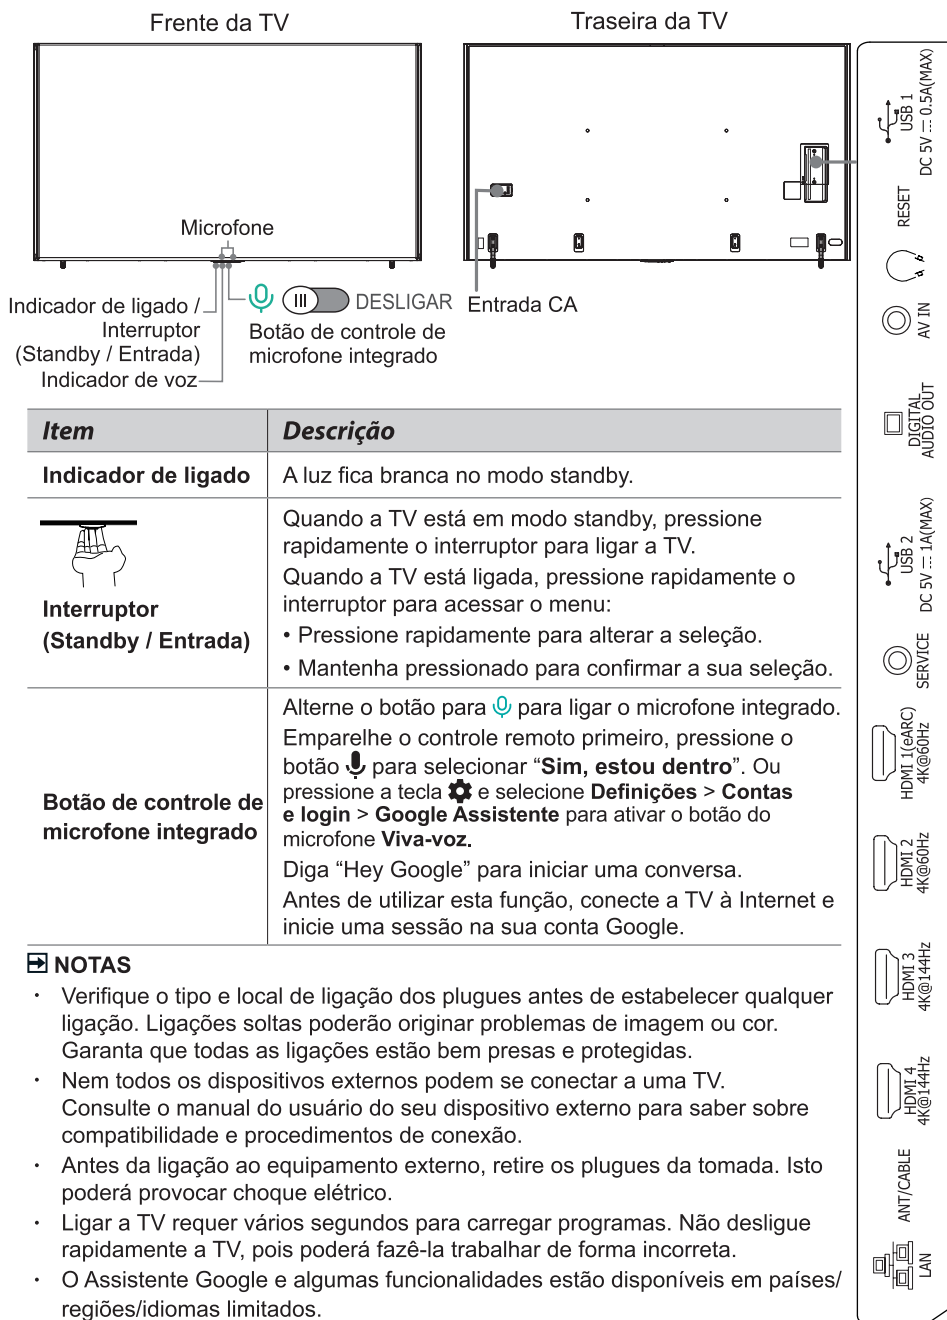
Frente da TV

Traseira da TV

Microfone

Indicador de ligado / Interruptor (Standby / Entrada)
Indicador de voz

DESLIGAR

Botão de controle de microfone integrado

Entrada CA

| Item | Descrição |
|---|---|
| Indicador de ligado | A luz fica branca no modo standby. |
| Interruptor (Standby / Entrada) | Quando a TV está em modo standby, pressione rapidamente o interruptor para ligar a TV. Quando a TV está ligada, pressione rapidamente o interruptor para acessar o menu: • Pressione rapidamente para alterar a seleção. • Mantenha pressionado para confirmar a sua seleção. |
| Botão de controle de microfone integrado | Alterne o botão para ligar o microfone integrado. Emparelhe o controle remoto primeiro, pressione o botão para selecionar "**Sim, estou dentro**". Ou pressione a tecla e selecione **Definições** > **Contas e login** > **Google Assistente** para ativar o botão do microfone **Viva-voz**. Diga "Hey Google" para iniciar uma conversa. Antes de utilizar esta função, conecte a TV à Internet e inicie uma sessão na sua conta Google. |

NOTAS
· Verifique o tipo e local de ligação dos plugues antes de estabelecer qualquer ligação. Ligações soltas poderão originar problemas de imagem ou cor. Garanta que todas as ligações estão bem presas e protegidas.
· Nem todos os dispositivos externos podem se conectar a uma TV. Consulte o manual do usuário do seu dispositivo externo para saber sobre compatibilidade e procedimentos de conexão.
· Antes da ligação ao equipamento externo, retire os plugues da tomada. Isto poderá provocar choque elétrico.
· Ligar a TV requer vários segundos para carregar programas. Não desligue rapidamente a TV, pois poderá fazê-la trabalhar de forma incorreta.
· O Assistente Google e algumas funcionalidades estão disponíveis em países/regiões/idiomas limitados.

USB 1
DC 5V ⎓ 0.5A(MAX)
RESET
AV IN
DIGITAL AUDIO OUT
USB 2
DC 5V ⎓ 1A(MAX)
SERVICE
HDMI 1(eARC) 4K@60Hz
HDMI 2 4K@60Hz
HDMI 3 4K@144Hz
HDMI 4 4K@144Hz
ANT/CABLE
LAN